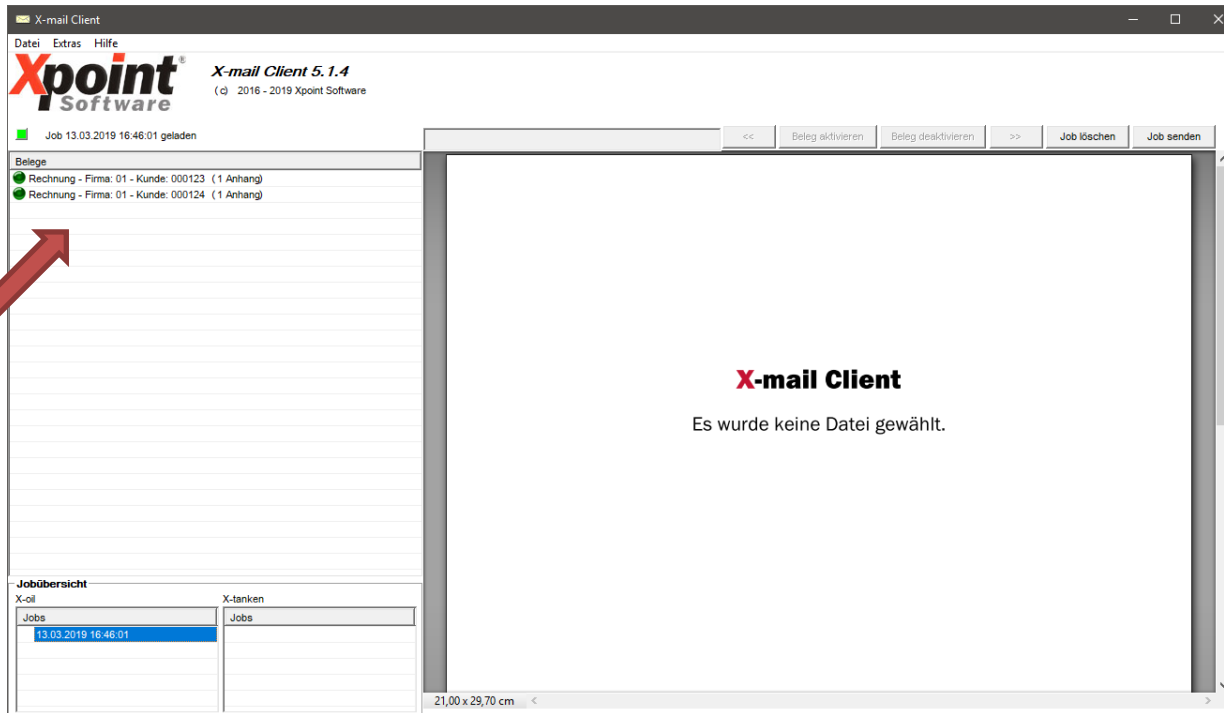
X-mail Client

Datei Extras Hilfe

Xpoint® Software

X-mail Client 5.1.4
(c) 2016 - 2019 Xpoint Software

Job 13.03.2019 16:46:01 geladen

<< Beleg aktivieren Beleg deaktivieren >> Job löschen Job senden

Belege
Rechnung - Firma: 01 - Kunde: 000123 ( 1 Anhang)
Rechnung - Firma: 01 - Kunde: 000124 ( 1 Anhang)

X-mail Client
Es wurde keine Datei gewählt.

Jobübersicht
X-oil
Jobs
13.03.2019 16:46:01
X-tanken
Jobs

21,00 x 29,70 cm